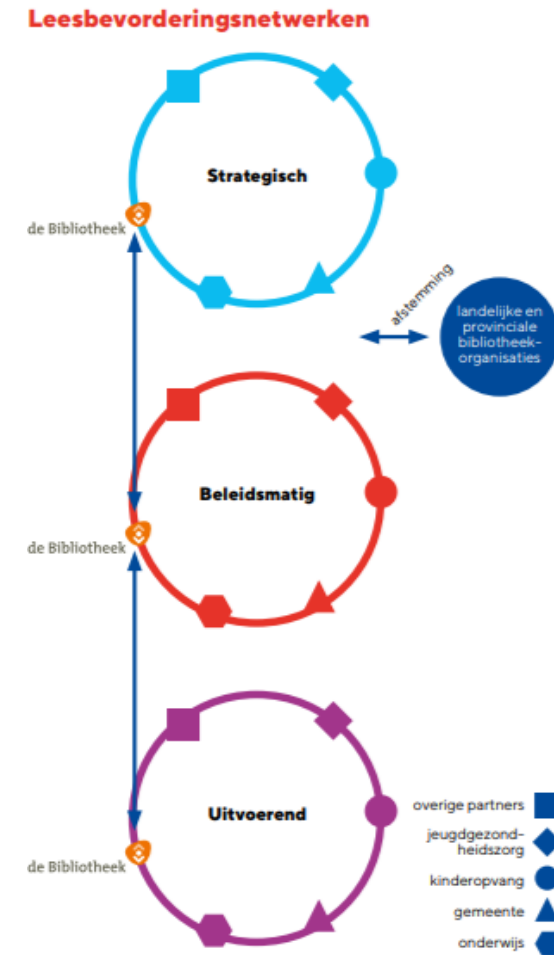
Leesbevorderingsnetwerken

Strategisch

de Bibliotheek

afstemming

landelijke en provinciale bibliotheekorganisaties

Beleidsmatig

de Bibliotheek

Uitvoerend

de Bibliotheek

overige partners

jeugdgezondheidszorg

kinderopvang

gemeente

onderwijs